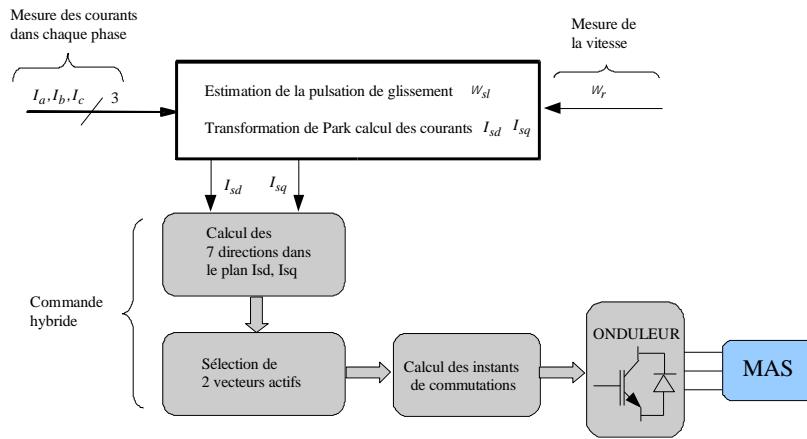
Mesure des courants dans chaque phase

Mesure de la vitesse

$I_a, I_b, I_c$ 3

Estimation de la pulsation de glissement $w_{sl}$

Transformation de Park calcul des courants $I_{sd}$ $I_{sq}$

$w_r$

$I_{sd}$ $I_{sq}$

Calcul des 7 directions dans le plan Isd, Isq

Commande hybride

Sélection de 2 vecteurs actifs

Calcul des instants de commutations

ONDULEUR

MAS